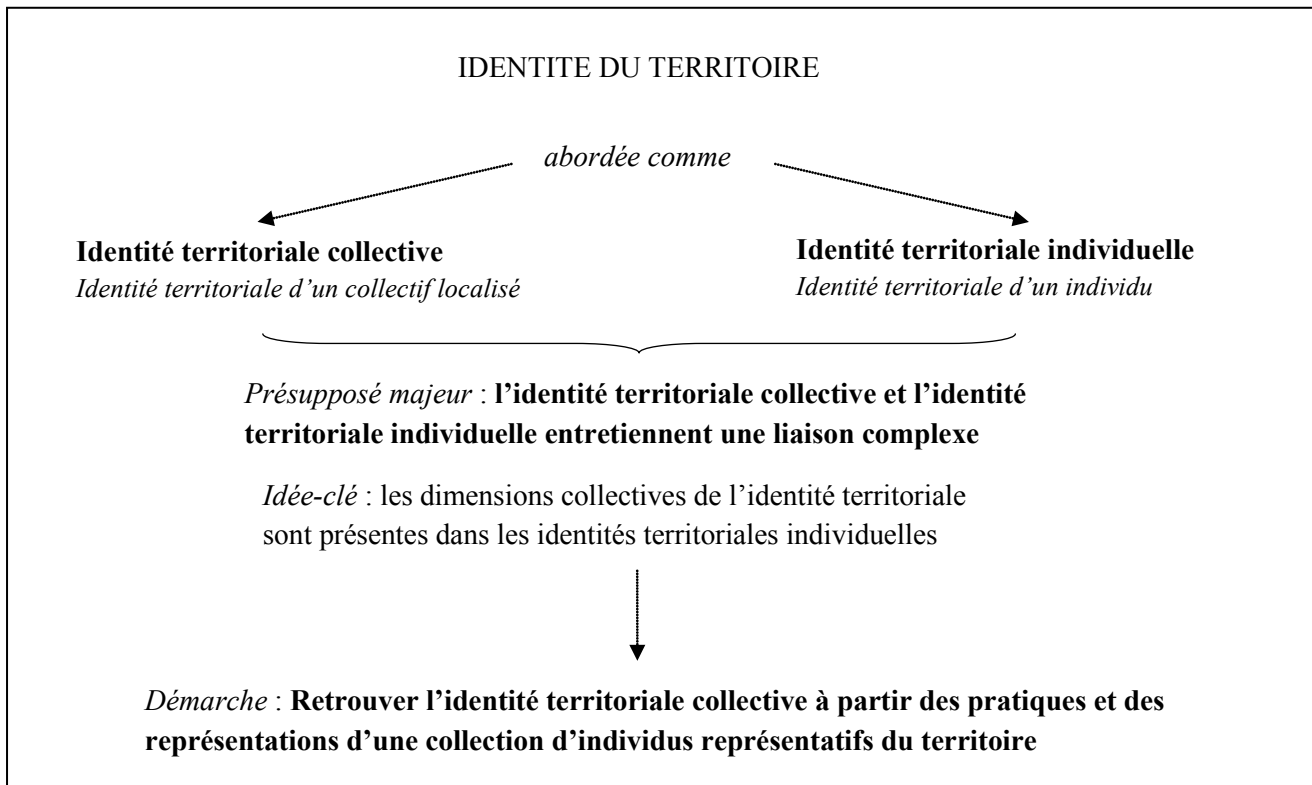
IDENTITE DU TERRITOIRE

abordée comme

**Identité territoriale collective**
Identité territoriale d'un collectif localisé

**Identité territoriale individuelle**
Identité territoriale d'un individu

Présupposé majeur : **l'identité territoriale collective et l'identité territoriale individuelle entretiennent une liaison complexe**

Idée-clé : les dimensions collectives de l'identité territoriale sont présentes dans les identités territoriales individuelles

Démarche : **Retrouver l'identité territoriale collective à partir des pratiques et des représentations d'une collection d'individus représentatifs du territoire**